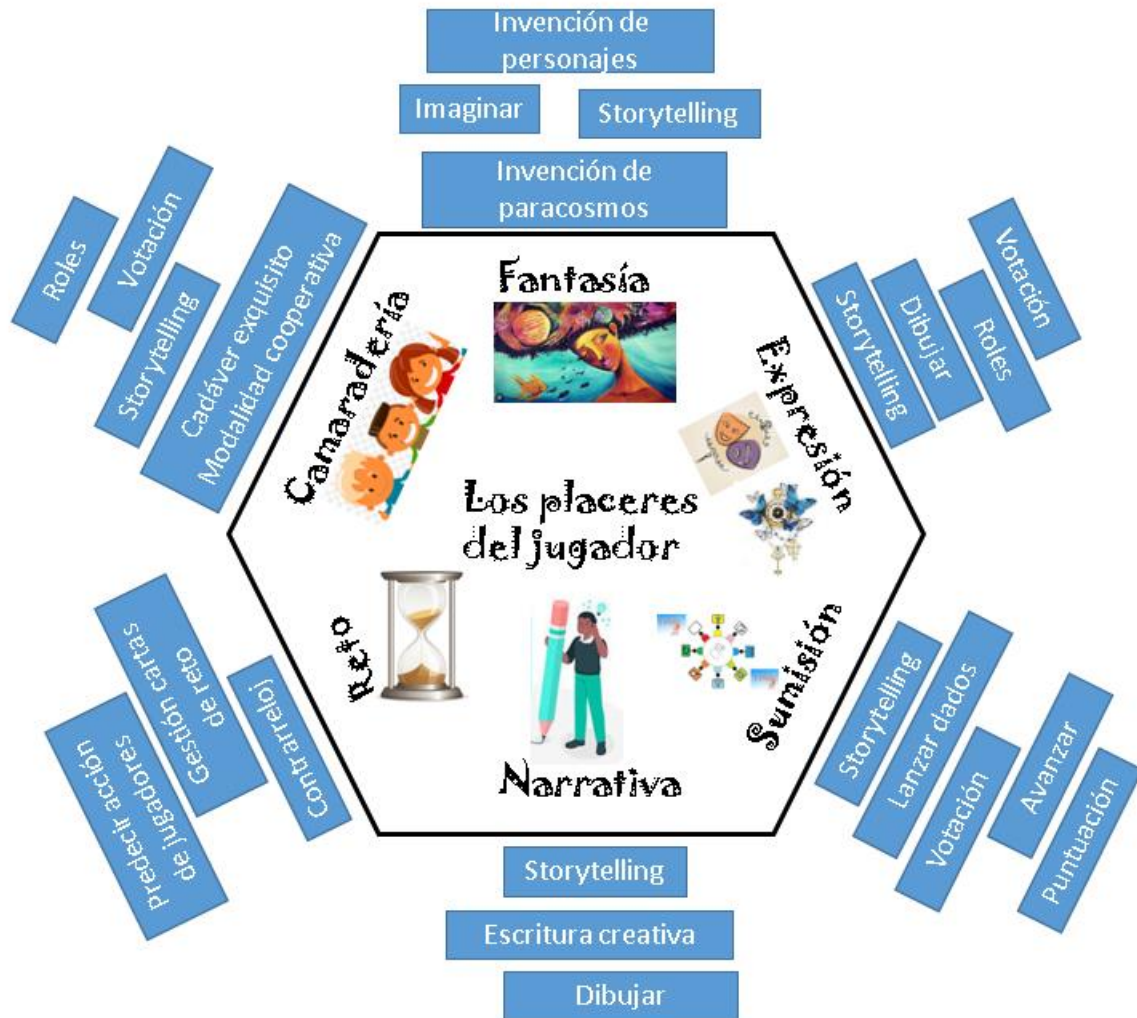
Invención de personajes

Imaginar

Storytelling

Invención de paracosmos

Roles

Votación

Storytelling

Cadáver exquisito

Modalidad cooperativa

Votación

Storytelling

Dibujar

Roles

Fantasía

Camaradería

Expresión

Los placeres del jugador

Reto

Sumisión

Narrativa

Gestión cartas de reto

predecir acción de jugadores

Contrarreloj

Storytelling

Lanzar dados

Votación

Avanzar

Puntuación

Storytelling

Escritura creativa

Dibujar